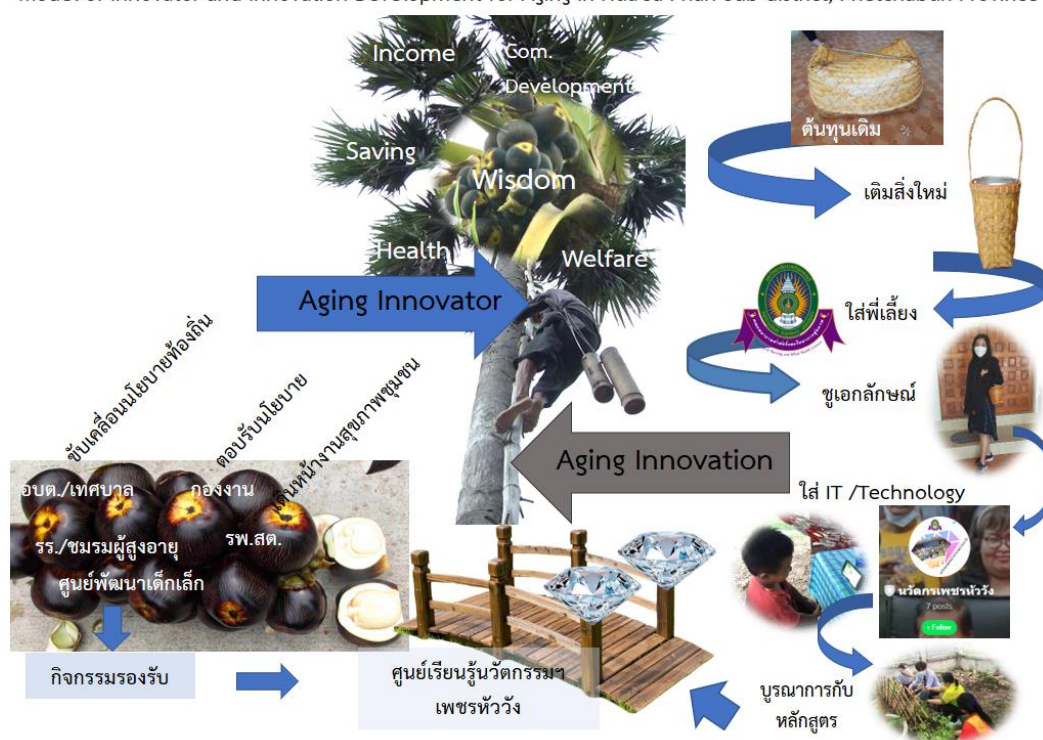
Model of Innovator and Innovation Development for Aging in Huaiso Phan Sub-district, Phetchabun Province

Income

Com. Development

Saving

Wisdom

Health

Welfare

Aging Innovator

Aging Innovation

ต้นทุนเดิม

เติมสิ่งใหม่

ใส่พี่เลี้ยง

ชูเอกลักษณ์

ใส่ IT /Technology

นวัตกรเพชรหัววัง

7 posts

+ Follow

บูรณาการกับหลักสูตร

ขับเคลื่อนนโยบายท้องถิ่น

ตอบรับนโยบาย

ด่านหน้างานสุขภาพชุมชน

อบต./เทศบาล

กองงาน

รร./ชมรมผู้สูงอายุ

รพ.สต.

ศูนย์พัฒนาเด็กเล็ก

กิจกรรมรองรับ

ศูนย์เรียนรู้นวัตกรรมฯ เพชรหัววัง